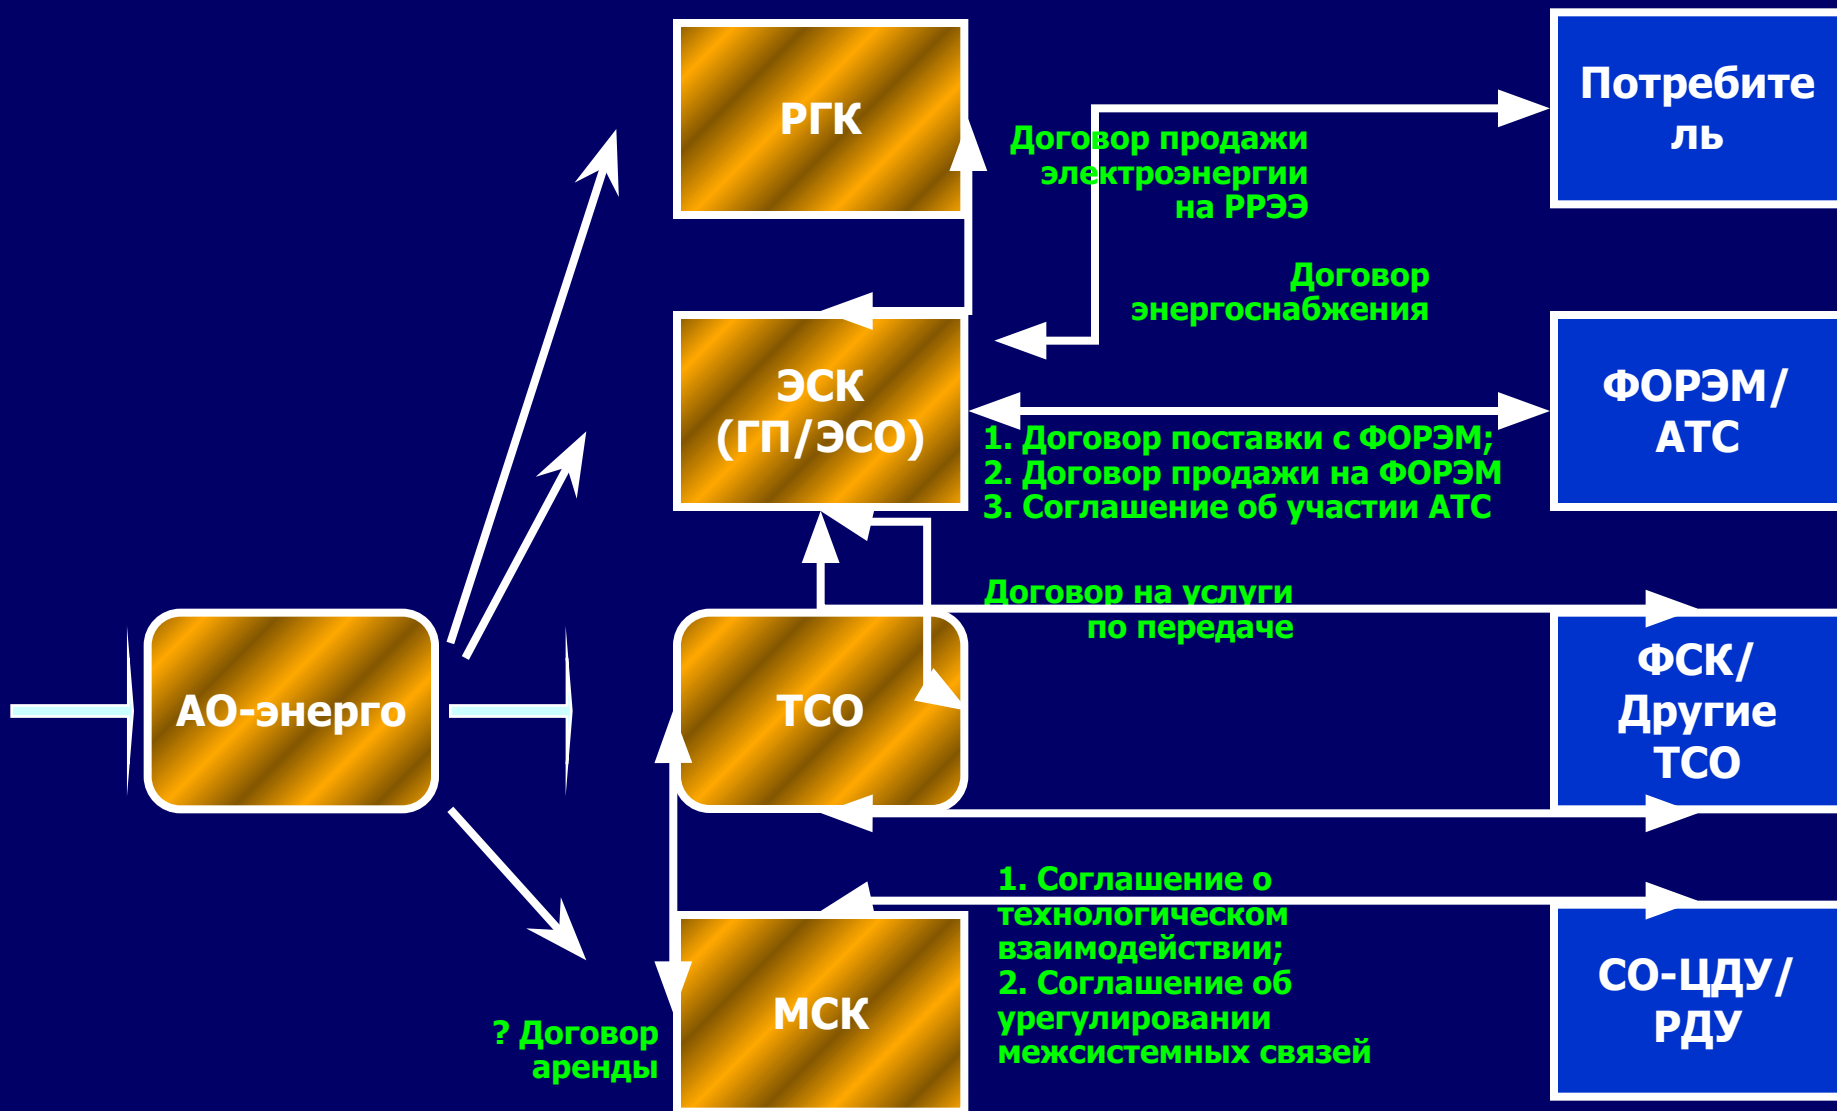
РГК

Потребитель

Договор продажи электроэнергии на РРЭЭ

Договор энергоснабжения

ЭСК (ГП/ЭСО)

ФОРЭМ/ АТС

1. Договор поставки с ФОРЭМ;
2. Договор продажи на ФОРЭМ
3. Соглашение об участии АТС

Договор на услуги по передаче

АО-энерго

ТСО

ФСК/ Другие ТСО

1. Соглашение о технологическом взаимодействии;
2. Соглашение об урегулировании межсистемных связей

СО-ЦДУ/ РДУ

? Договор аренды

МСК